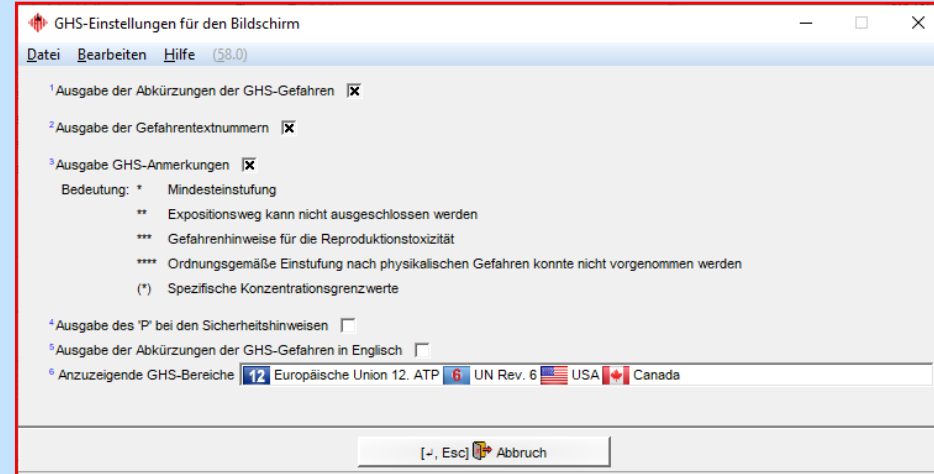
GHS-Einstellungen für den Bildschirm

Datei Bearbeiten Hilfe (58.0)

$^1$ Ausgabe der Abkürzungen der GHS-Gefahren

$^2$ Ausgabe der Gefahrentextnummern

$^3$ Ausgabe GHS-Anmerkungen

Bedeutung: * Mindesteinstufung

** Expositionsweg kann nicht ausgeschlossen werden

*** Gefahrenhinweise für die Reproduktionstoxizität

**** Ordnungsgemäße Einstufung nach physikalischen Gefahren konnte nicht vorgenommen werden

(*) Spezifische Konzentrationsgrenzwerte

$^4$ Ausgabe des 'P' bei den Sicherheitshinweisen

$^5$ Ausgabe der Abkürzungen der GHS-Gefahren in Englisch

$^6$ Anzuzeigende GHS-Bereiche 12 Europäische Union 12. ATP 6 UN Rev. 6 USA Canada

[↵, Esc] Abbruch